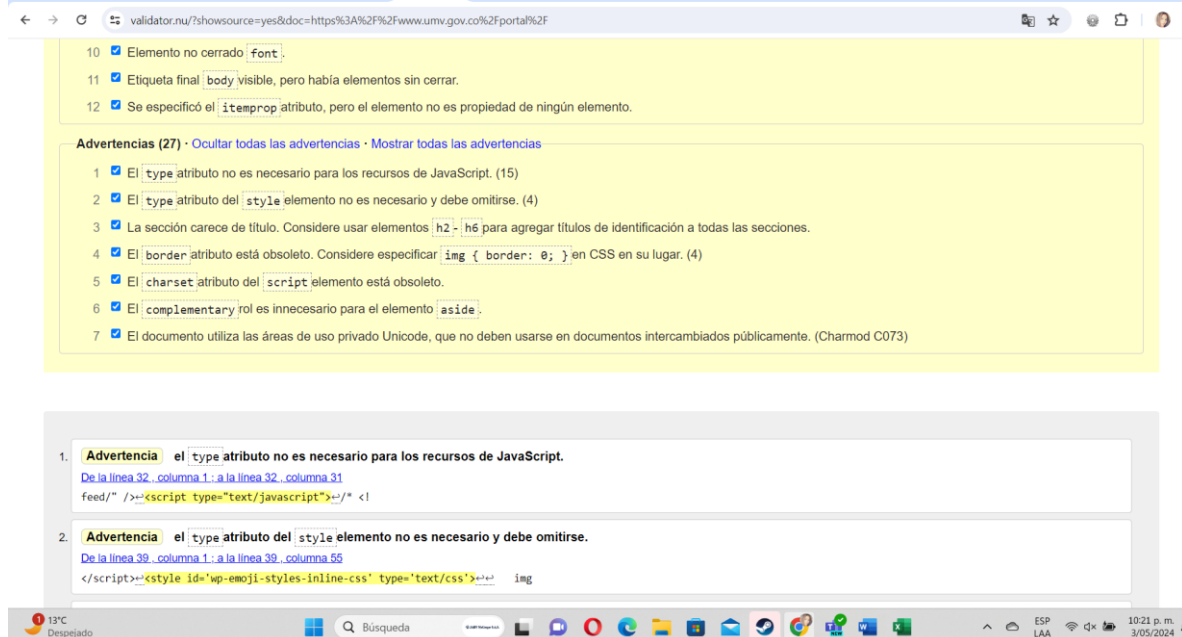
validator.nu/?showsource=yes&doc=https%3A%2F%2Fwww.umv.gov.co%2Fportal%2F

10 Elemento no cerrado font.

11 Etiqueta final body visible, pero había elementos sin cerrar.

12 Se especificó el itemprop atributo, pero el elemento no es propiedad de ningún elemento.

Advertencias (27) · Ocultar todas las advertencias · Mostrar todas las advertencias

1 El type atributo no es necesario para los recursos de JavaScript. (15)

2 El type atributo del style elemento no es necesario y debe omitirse. (4)

3 La sección carece de título. Considere usar elementos h2 - h6 para agregar títulos de identificación a todas las secciones.

4 El border atributo está obsoleto. Considere especificar img { border: 0; } en CSS en su lugar. (4)

5 El charset atributo del script elemento está obsoleto.

6 El complementary rol es innecesario para el elemento aside.

7 El documento utiliza las áreas de uso privado Unicode, que no deben usarse en documentos intercambiados públicamente. (Charmod C073)

1. Advertencia el type atributo no es necesario para los recursos de JavaScript.
De la línea 32 , columna 1 ; a la línea 32 , columna 31
feed/" />↩<script type="text/javascript">↩/* <!

2. Advertencia el type atributo del style elemento no es necesario y debe omitirse.
De la línea 39 , columna 1 ; a la línea 39 , columna 55
</script>↩<style id='wp-emoji-styles-inline-css' type='text/css'>↩↩ img

13°C
Despejado
Búsqueda
ESP
LAA
10:21 p. m.
3/05/2024